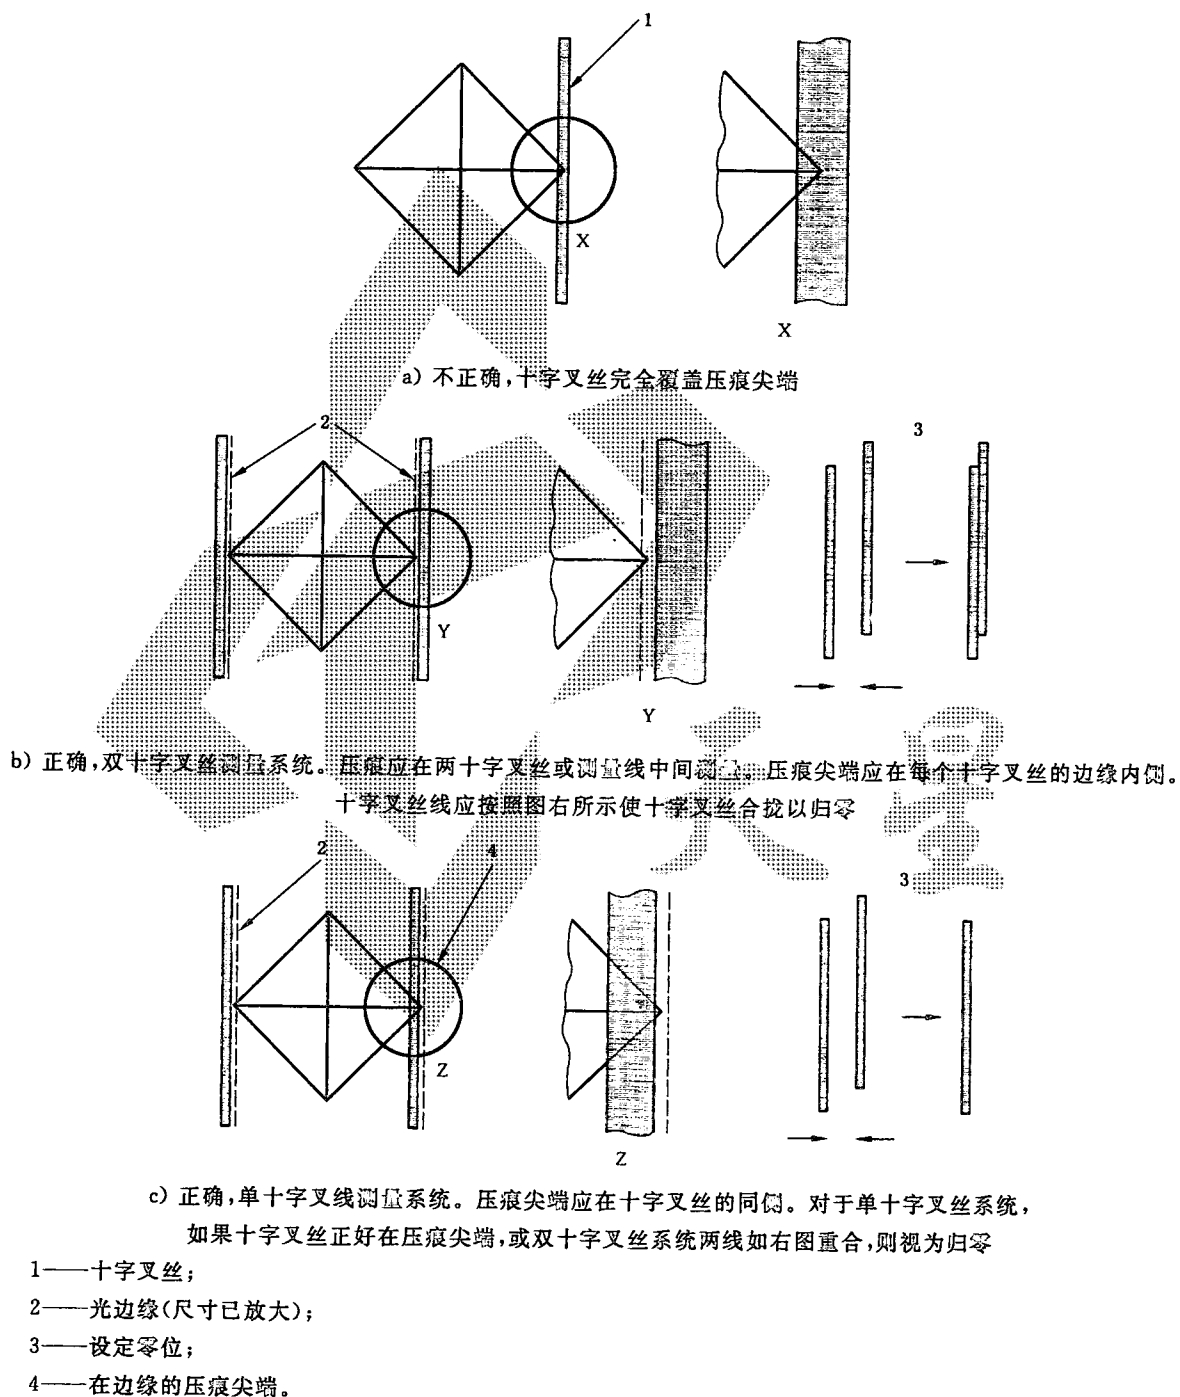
1

X

X

a) 不正确，十字叉丝完全覆盖压痕尖端

2

3

Y

Y

b) 正确，双十字叉丝测量系统。压痕应在两十字叉丝或测量线中间测量。压痕尖端应在每个十字叉丝的边缘内侧。十字叉丝线应按照图右所示使十字叉丝合拢以归零

2

4

3

Z

Z

c) 正确，单十字叉线测量系统。压痕尖端应在十字叉丝的同侧。对于单十字叉丝系统，如果十字叉丝正好在压痕尖端，或双十字叉丝系统两线如右图重合，则视为归零

1——十字叉丝；

2——光边缘(尺寸已放大)；

3——设定零位；

4——在边缘的压痕尖端。